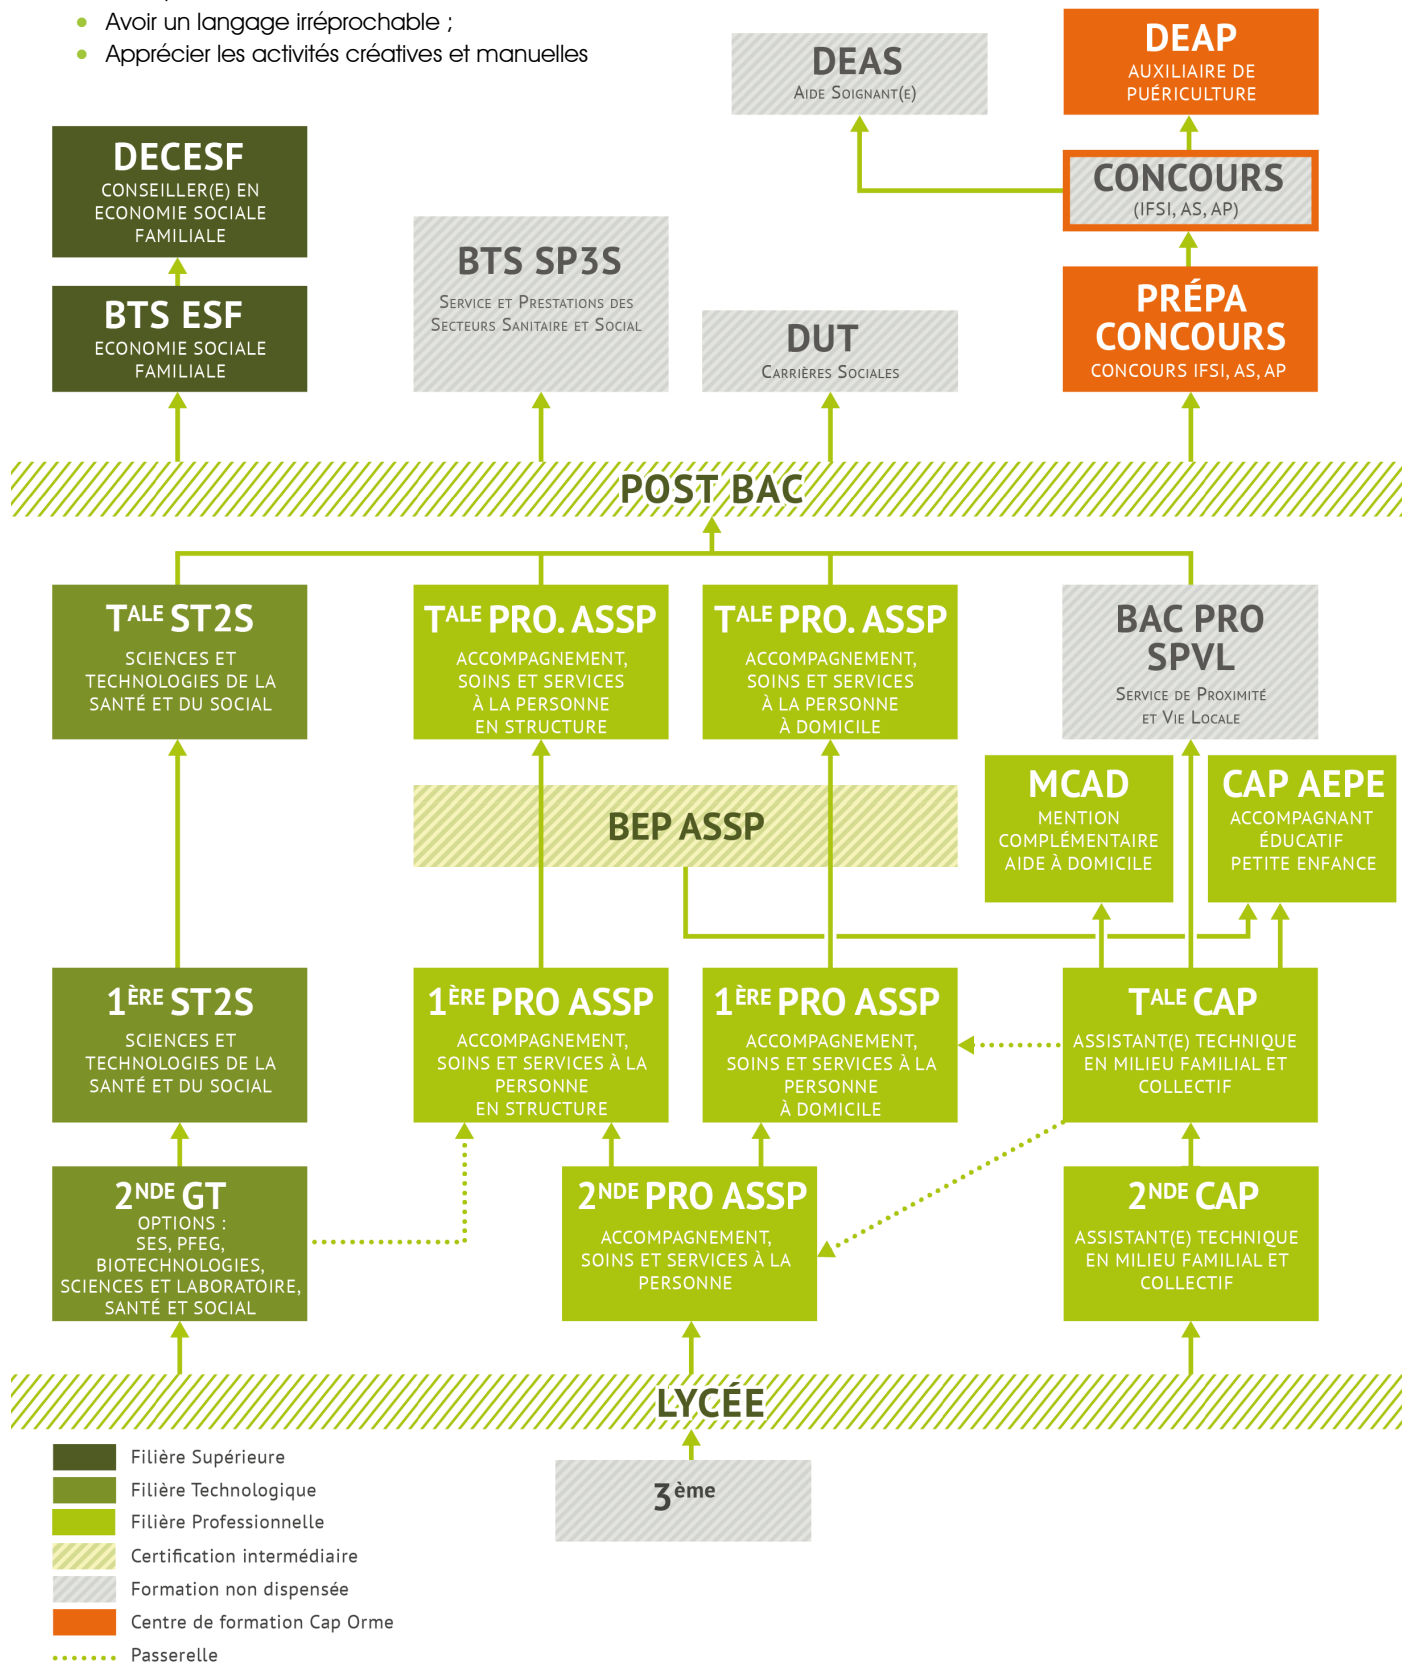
- Avoir un langage irréprochable ;
- Apprécier les activités créatives et manuelles

DEAS
Aide Soignant(e)

DEAP
AUXILIAIRE DE PUÉRICULTURE

CONCOURS
(IFSI, AS, AP)

DECESF
CONSEILLER(E) EN ECONOMIE SOCIALE FAMILIALE

BTS ESF
ECONOMIE SOCIALE FAMILIALE

BTS SP3S
Service et Prestations des Secteurs Sanitaire et Social

DUT
Carrières Sociales

PRÉPA CONCOURS
CONCOURS IFSI, AS, AP

POST BAC

$T^{ALE}$ ST2S
SCIENCES ET TECHNOLOGIES DE LA SANTÉ ET DU SOCIAL

$T^{ALE}$ PRO. ASSP
ACCOMPAGNEMENT, SOINS ET SERVICES À LA PERSONNE EN STRUCTURE

$T^{ALE}$ PRO. ASSP
ACCOMPAGNEMENT, SOINS ET SERVICES À LA PERSONNE À DOMICILE

BAC PRO SPVL
Service de Proximité et Vie Locale

BEP ASSP

MCAD
MENTION COMPLÉMENTAIRE AIDE À DOMICILE

CAP AEPE
ACCOMPAGNANT ÉDUCATIF PETITE ENFANCE

$1^{ÈRE}$ ST2S
SCIENCES ET TECHNOLOGIES DE LA SANTÉ ET DU SOCIAL

$1^{ÈRE}$ PRO ASSP
ACCOMPAGNEMENT, SOINS ET SERVICES À LA PERSONNE EN STRUCTURE

$1^{ÈRE}$ PRO ASSP
ACCOMPAGNEMENT, SOINS ET SERVICES À LA PERSONNE À DOMICILE

$T^{ALE}$ CAP
ASSISTANT(E) TECHNIQUE EN MILIEU FAMILIAL ET COLLECTIF

$2^{NDE}$ GT
OPTIONS : SES, PFEG, BIOTECHNOLOGIES, SCIENCES ET LABORATOIRE, SANTÉ ET SOCIAL

$2^{NDE}$ PRO ASSP
ACCOMPAGNEMENT, SOINS ET SERVICES À LA PERSONNE

$2^{NDE}$ CAP
ASSISTANT(E) TECHNIQUE EN MILIEU FAMILIAL ET COLLECTIF

LYCÉE

$3^{ème}$

Filière Supérieure
Filière Technologique
Filière Professionnelle
Certification intermédiaire
Formation non dispensée
Centre de formation Cap Orme
Passerelle